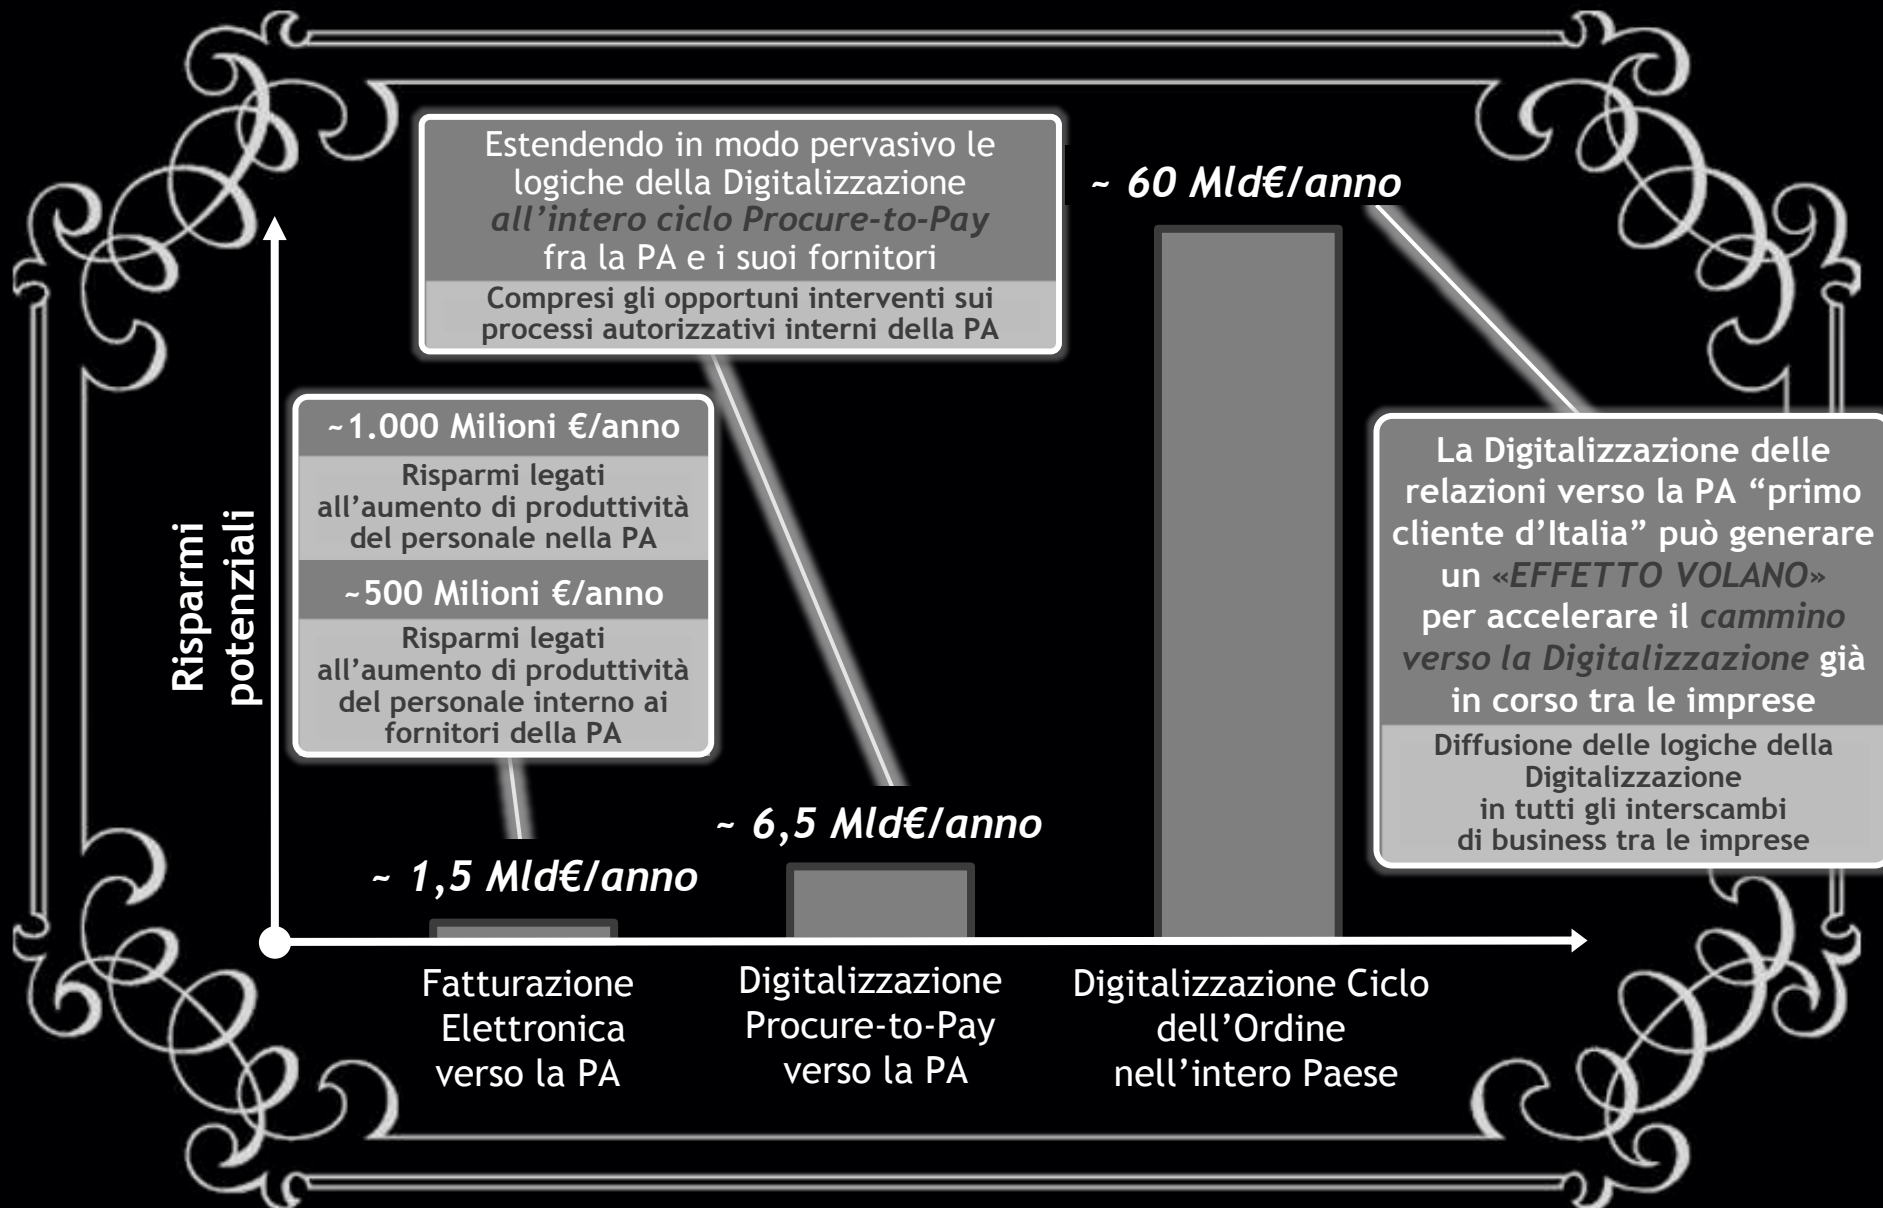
Estendendo in modo pervasivo le logiche della Digitalizzazione *all'intero ciclo Procure-to-Pay* fra la PA e i suoi fornitori

Compresi gli opportuni interventi sui processi autorizzativi interni della PA

~ 60 Mld€/anno

Risparmi potenziali

~1.000 Milioni €/anno

Risparmi legati all'aumento di produttività del personale nella PA

~500 Milioni €/anno

Risparmi legati all'aumento di produttività del personale interno ai fornitori della PA

La Digitalizzazione delle relazioni verso la PA "primo cliente d'Italia" può generare un «EFFETTO VOLANO» per accelerare il cammino verso la Digitalizzazione già in corso tra le imprese

Diffusione delle logiche della Digitalizzazione in tutti gli interscambi di business tra le imprese

~ 6,5 Mld€/anno

~ 1,5 Mld€/anno

Fatturazione Elettronica verso la PA

Digitalizzazione Procure-to-Pay verso la PA

Digitalizzazione Ciclo dell'Ordine nell'intero Paese